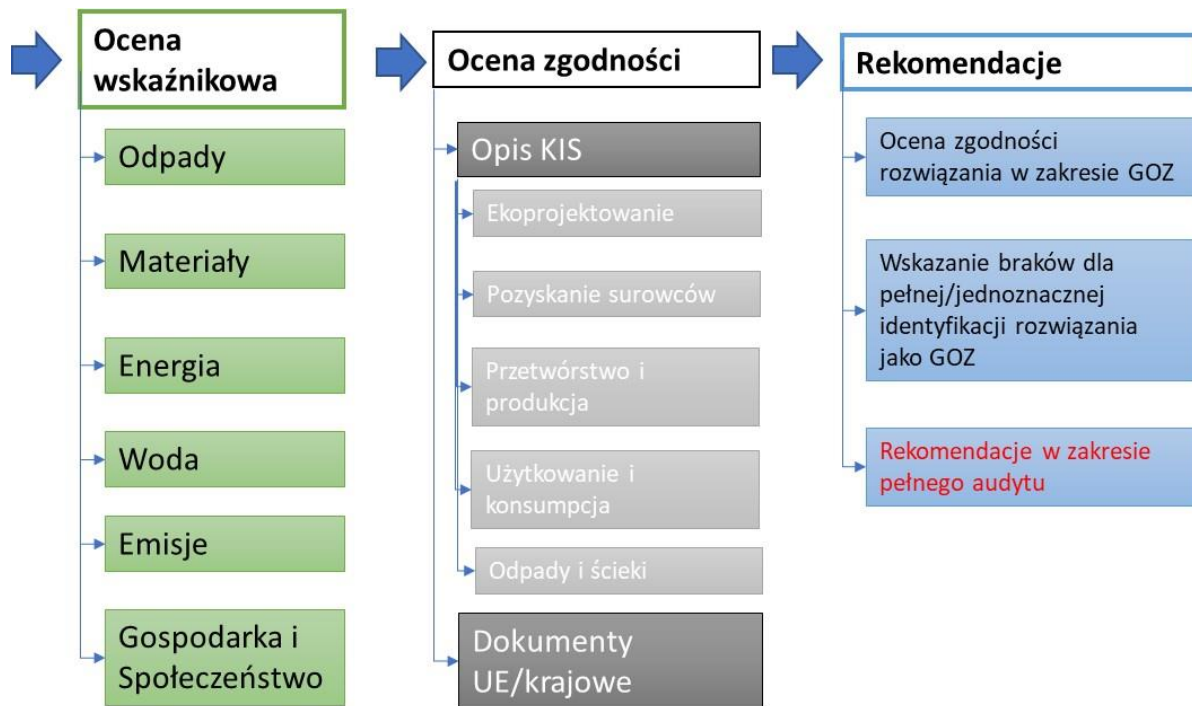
Ocena wskaźnikowa

Odpady

Materiały

Energia

Woda

Emisje

Gospodarka i Społeczeństwo

Ocena zgodności

Opis KIS

Ekoprojektowanie

Pozyskanie surowców

Przetwórstwo i produkcja

Użytkowanie i konsumpcja

Odpady i ścieki

Dokumenty UE/krajowe

Rekomendacje

Ocena zgodności rozwiązania w zakresie GOZ

Wskazanie braków dla pełnej/jednoznacznej identyfikacji rozwiązania jako GOZ

Rekomendacje w zakresie pełnego audytu